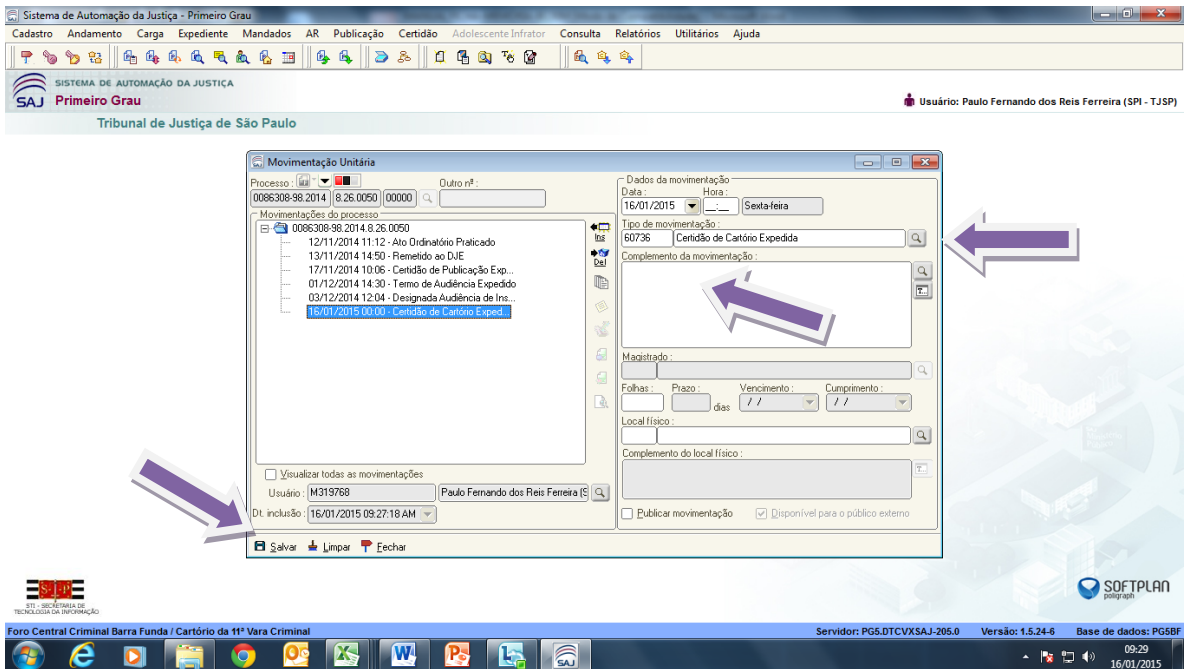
Sistema de Automação da Justiça - Primeiro Grau

Cadastro Andamento Carga Expediente Mandados AR Publicação Certidão Adolescente Infrator Consulta Relatórios Utilitários Ajuda

SISTEMA DE AUTOMAÇÃO DA JUSTIÇA
SAJ Primeiro Grau
Tribunal de Justiça de São Paulo

Usuário: Paulo Fernando dos Reis Ferreira (SPI - TJSP)

Movimentação Unitária

Processo :
0086308-98.2014 8.26.0050 00000
Outro nº :

Movimentações do processo
0086308-98.2014.8.26.0050
12/11/2014 11:12 - Ato Ordinário Praticado
13/11/2014 14:50 - Remetido ao DJE
17/11/2014 10:06 - Certidão de Publicação Exp...
01/12/2014 14:30 - Termo de Audiência Expedido
03/12/2014 12:04 - Designada Audiência de Ins...
16/01/2015 00:00 - Certidão de Cartório Exped...

Ins
Del

Visualizar todas as movimentações
Usuário : M319768 Paulo Fernando dos Reis Ferreira (S
Dt. inclusão : 16/01/2015 09:27:18 AM

Dados da movimentação
Data : 16/01/2015
Hora : __:__
Sexta-feira
Tipo de movimentação :
60736 Certidão de Cartório Expedida
Complemento da movimentação :
Magistrado :
Folhas : Prazo : dias Vencimento : / / Cumprimento : / /
Local físico :
Complemento do local físico :
Publicar movimentação
Disponível para o público externo

Salvar Limpar Fechar

STI - SECRETARIA DE TECNOLOGIA DA INFORMAÇÃO
SOFTPLAN poligraph

Foro Central Criminal Barra Funda / Cartório da 11ª Vara Criminal
Servidor: PG5.DTCVXSAJ-205.0 Versão: 1.5.24-6 Base de dados: PG5BF

09:29
16/01/2015